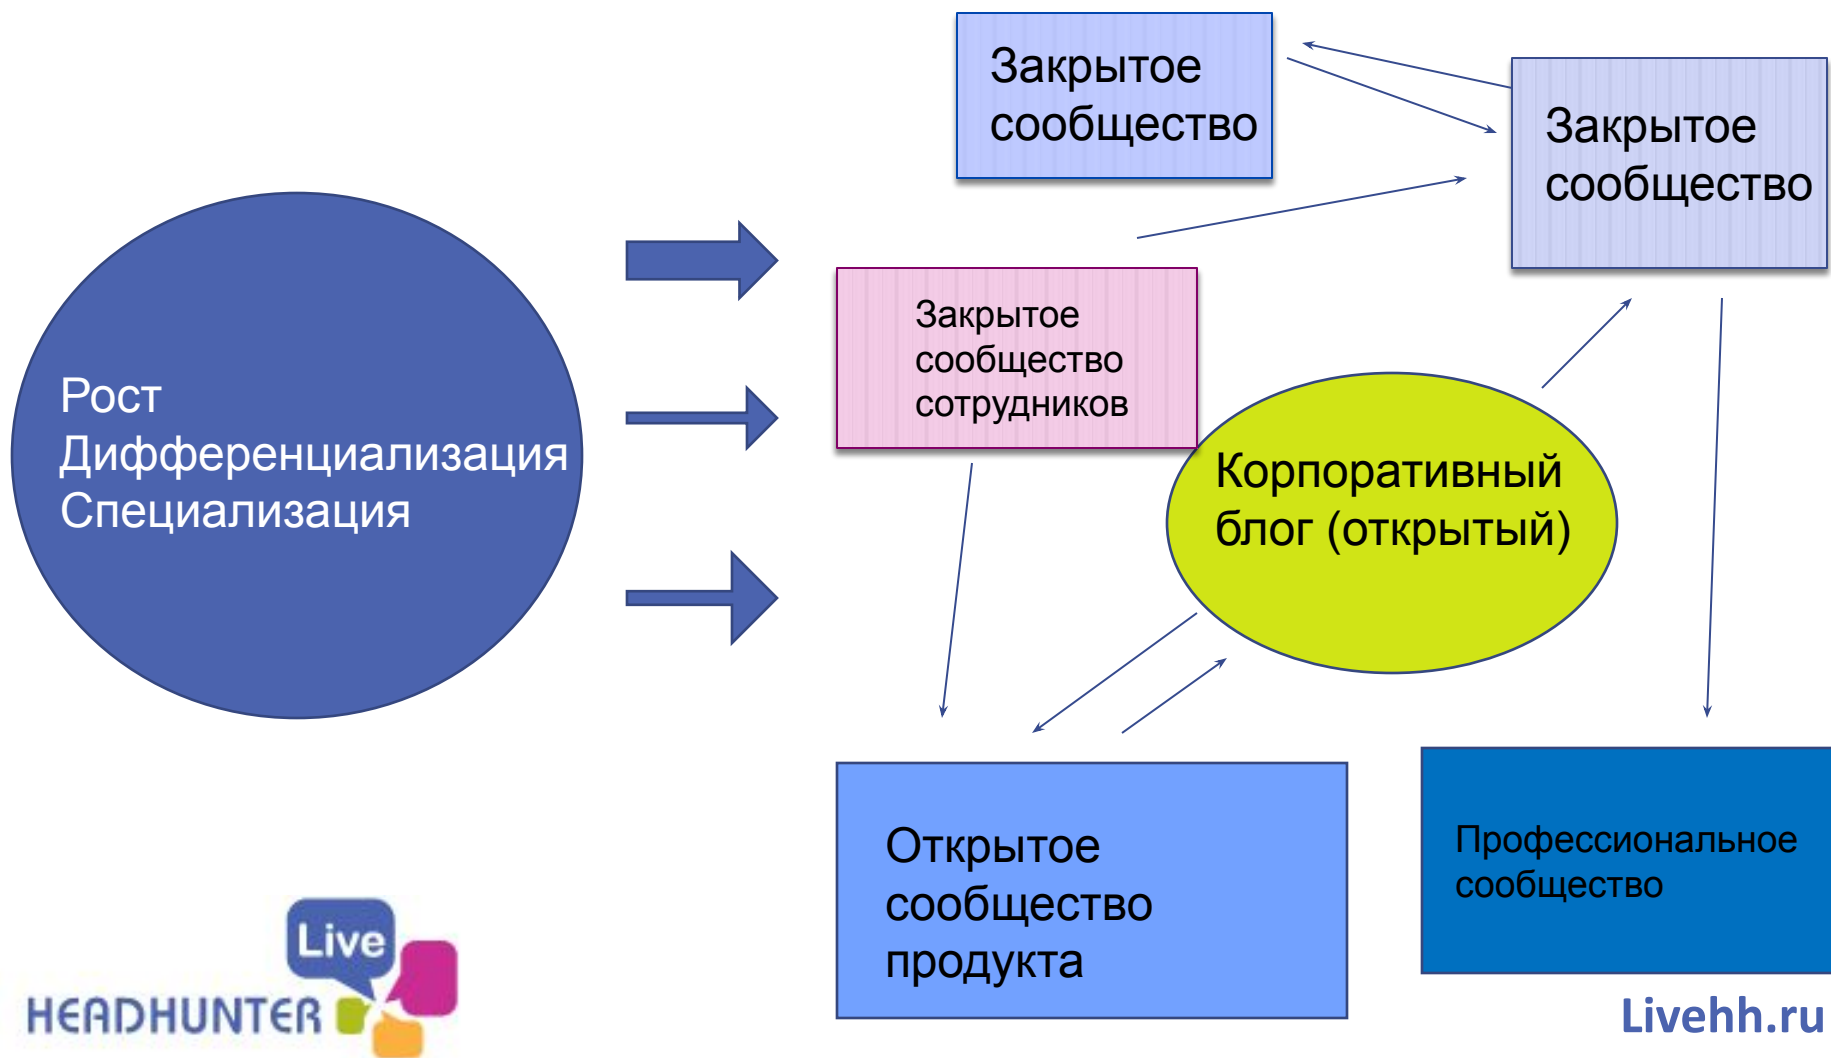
Рост
Дифференциализация
Специализация

Закрытое сообщество

Закрытое сообщество

Закрытое сообщество сотрудников

Корпоративный блог (открытый)

Открытое сообщество продукта

Профессиональное сообщество

Live
HEADHUNTER

Livehh.ru